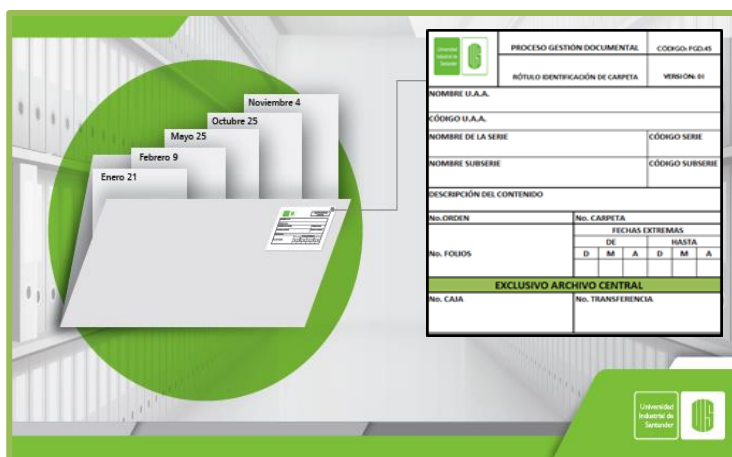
Noviembre 4
Octubre 25
Mayo 25
Febrero 9
Enero 21

| Universidad Industrial de Santander | PROCESO GESTIÓN DOCUMENTAL | CÓDIGO: FGD.45 |
|---|---|---|
| | RÓTULO IDENTIFICACIÓN DE CARPETA | VERSIÓN: 01 |

NOMBRE U.A.A.

CÓDIGO U.A.A.

| NOMBRE DE LA SERIE | CÓDIGO SERIE |
|---|---|
| NOMBRE SUBSERIE | CÓDIGO SUBSERIE |

DESCRIPCIÓN DEL CONTENIDO

| No.ORDEN | No. CARPETA | | | | | |
|---|---|---|---|---|---|---|
| No. FOLIOS | FECHAS EXTREMAS | | | | | |
| | DE | | | HASTA | | |
| | D | M | A | D | M | A |

EXCLUSIVO ARCHIVO CENTRAL

| No. CAJA | No. TRANSFERENCIA |
|---|---|

Universidad Industrial de Santander